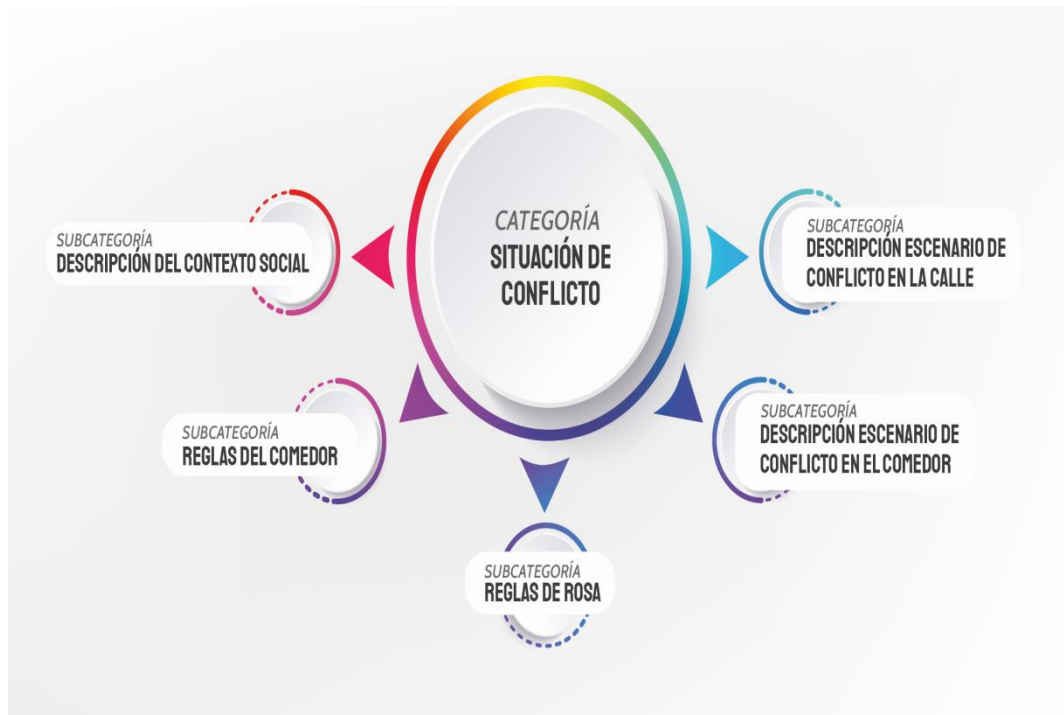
CATEGORÍA
SITUACIÓN DE CONFLICTO

SUBCATEGORÍA
DESCRIPCIÓN DEL CONTEXTO SOCIAL

SUBCATEGORÍA
DESCRIPCIÓN ESCENARIO DE CONFLICTO EN LA CALLE

SUBCATEGORÍA
REGLAS DEL COMEDOR

SUBCATEGORÍA
DESCRIPCIÓN ESCENARIO DE CONFLICTO EN EL COMEDOR

SUBCATEGORÍA
REGLAS DE ROSA